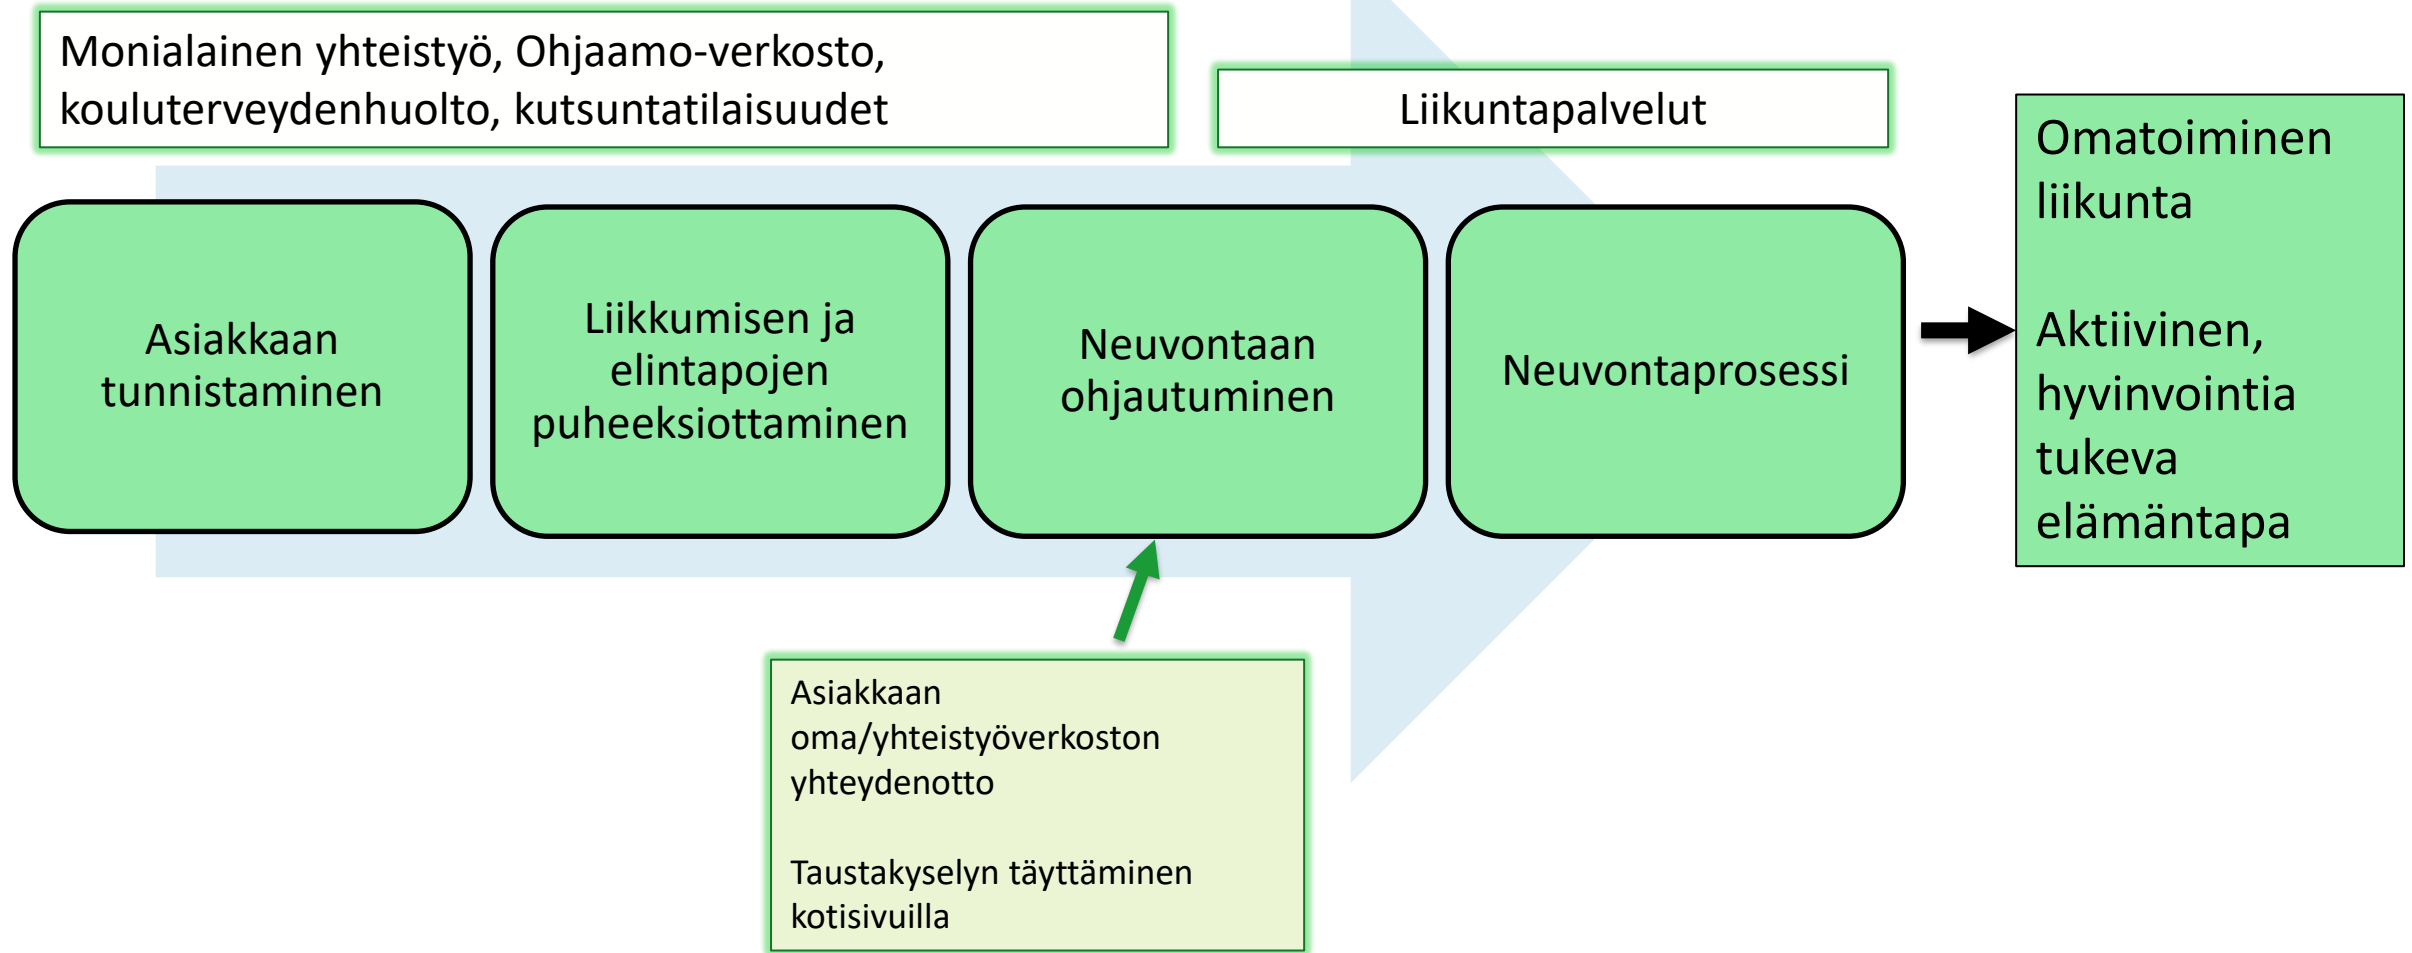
Monialainen yhteistyö, Ohjaamo-verkosto, kouluterveydenhuolto, kutsuntatilaisuudet

Liikuntapalvelut

Asiakkaan tunnistaminen

Liikkumisen ja elintapojen puheeksiottaminen

Neuvontaan ohjautuminen

Neuvontaprosessi

Omatoiminen liikunta

Aktiivinen, hyvinvointia tukeva elämäntapa

Asiakkaan oma/yhteistyöverkoston yhteydenotto

Taustakyselyn täyttäminen kotisivuilla